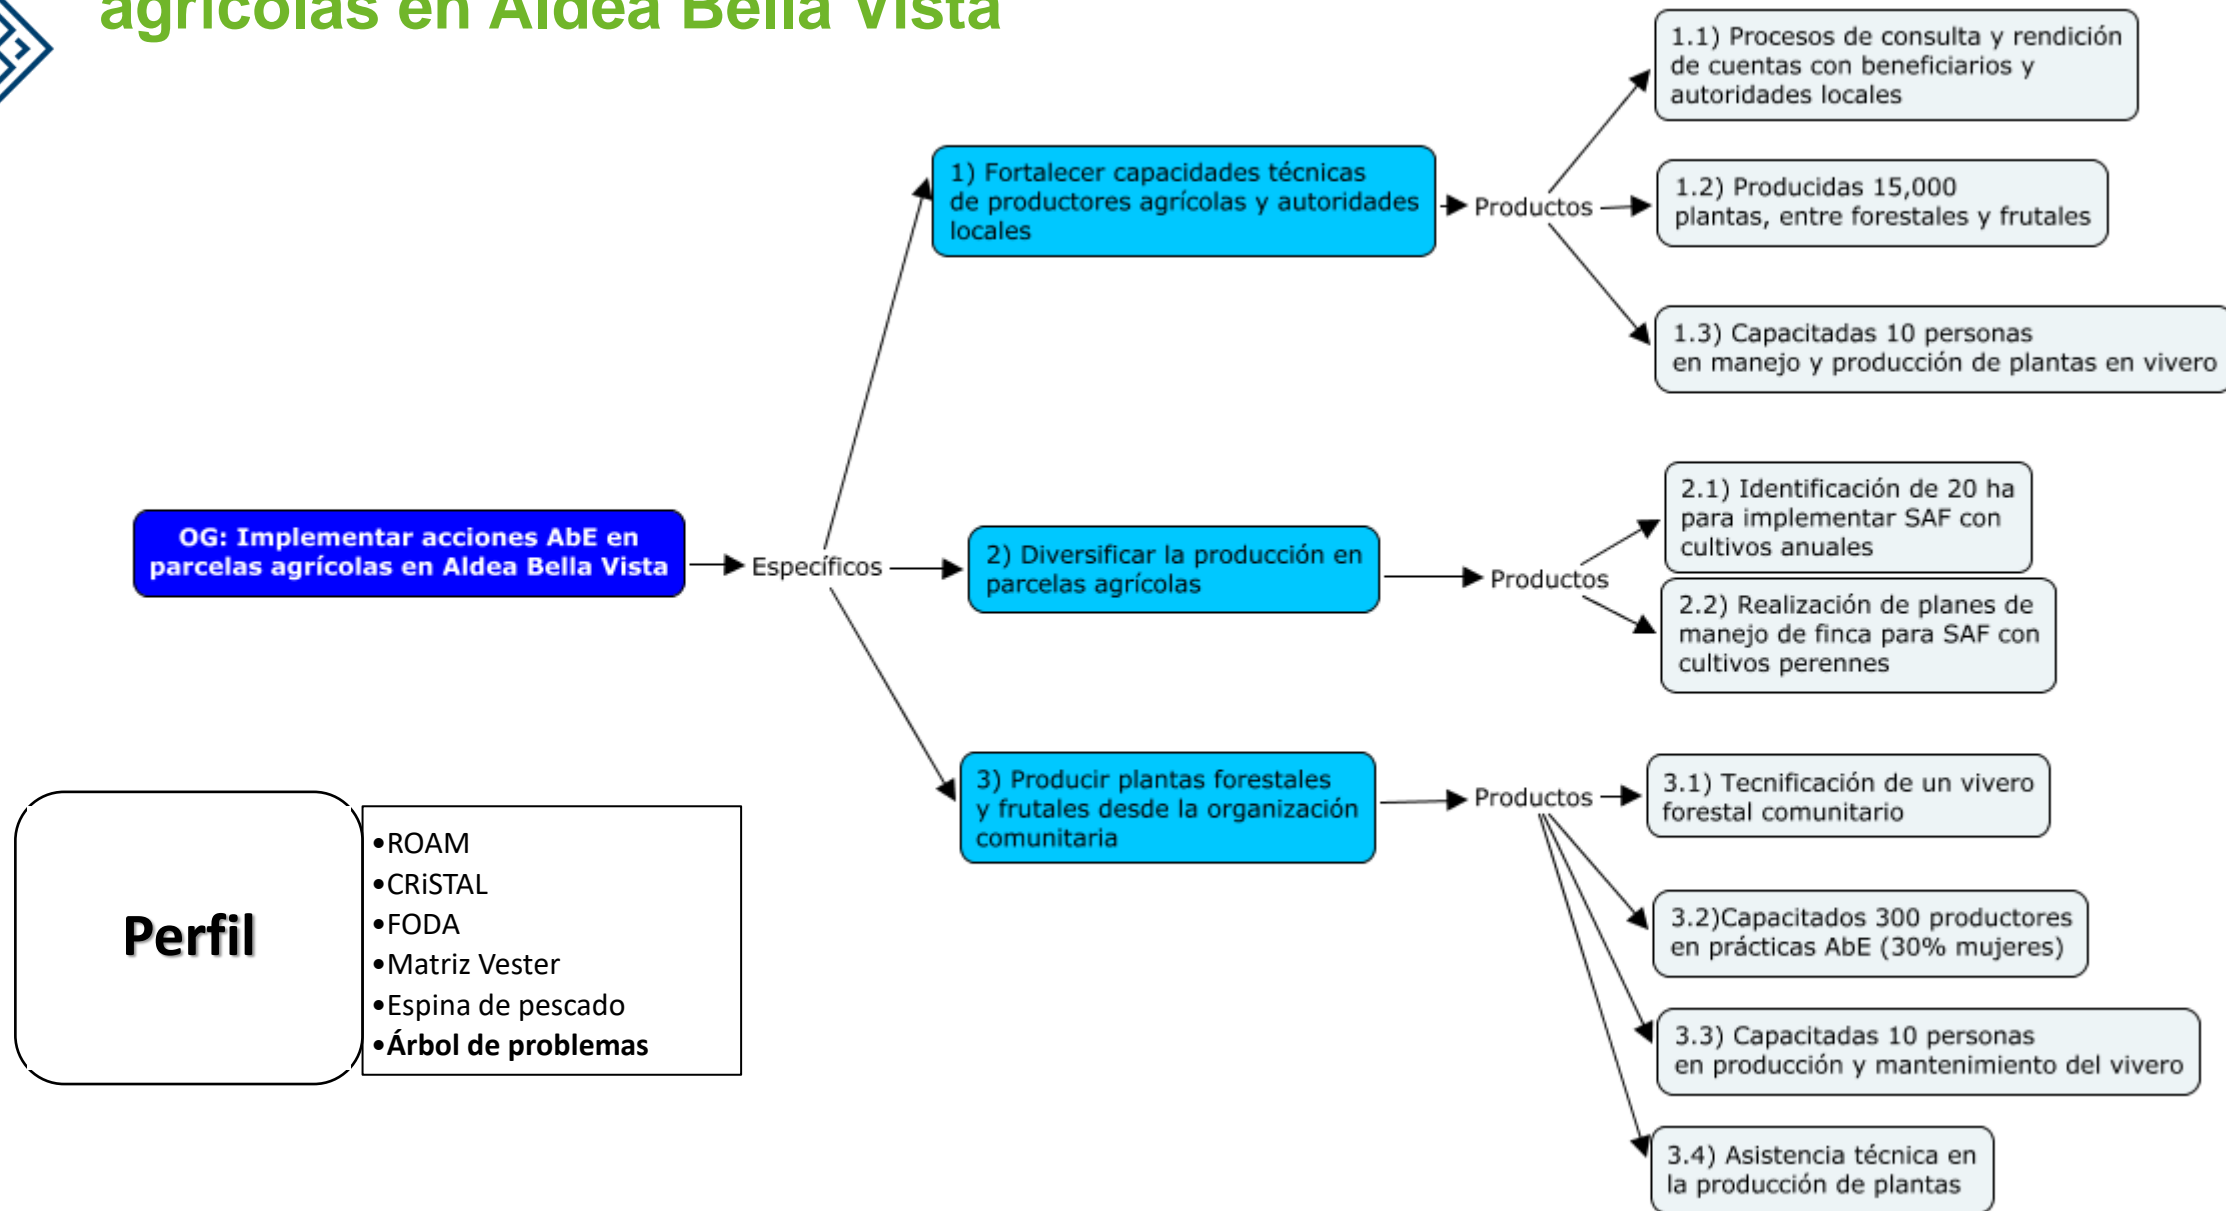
agrícolas en Aldea Bella Vista

OG: Implementar acciones AbE en parcelas agrícolas en Aldea Bella Vista

Específicos

1) Fortalecer capacidades técnicas de productores agrícolas y autoridades locales

Productos

1.1) Procesos de consulta y rendición de cuentas con beneficiarios y autoridades locales

1.2) Producidas 15,000 plantas, entre forestales y frutales

1.3) Capacitadas 10 personas en manejo y producción de plantas en vivero

2) Diversificar la producción en parcelas agrícolas

Productos

2.1) Identificación de 20 ha para implementar SAF con cultivos anuales

2.2) Realización de planes de manejo de finca para SAF con cultivos perennes

3) Producir plantas forestales y frutales desde la organización comunitaria

Productos

3.1) Tecnificación de un vivero forestal comunitario

3.2)Capacitados 300 productores en prácticas AbE (30% mujeres)

3.3) Capacitadas 10 personas en producción y mantenimiento del vivero

3.4) Asistencia técnica en la producción de plantas

Perfil

•ROAM
•CRiSTAL
•FODA
•Matriz Vester
•Espina de pescado
•**Árbol de problemas**